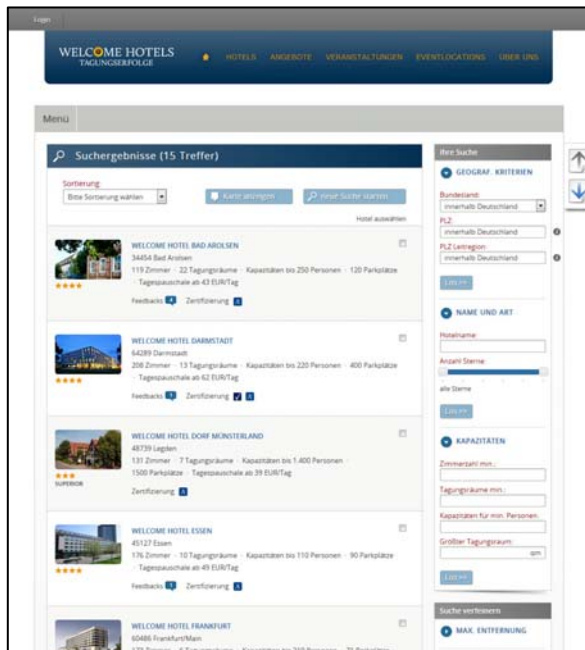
Login

WELCOME HOTELS
TAGUNGSERFOLGE

HOTELS ANGEBOTE VERANSTALTUNGEN EVENTLOCATIONS ÜBER UNS

Menü

Suchergebnisse (15 Treffer)

Sortierung
Bitte Sortierung wählen

Karte anzeigen
neue Suche starten

Hotel auswählen

WELCOME HOTEL BAD AROLSEN
34454 Bad Arolsen
119 Zimmer · 22 Tagungsräume · Kapazitäten bis 250 Personen · 120 Parkplätze · Tagespauschale ab 43 EUR/Tag
Feedbacks 4 Zertifizierung 1

WELCOME HOTEL DARMSTADT
64289 Darmstadt
208 Zimmer · 13 Tagungsräume · Kapazitäten bis 220 Personen · 400 Parkplätze · Tagespauschale ab 62 EUR/Tag
Feedbacks 1 Zertifizierung 1

WELCOME HOTEL DORF MÜNSTERLAND
48739 Legden
131 Zimmer · 7 Tagungsräume · Kapazitäten bis 1.400 Personen · 1500 Parkplätze · Tagespauschale ab 39 EUR/Tag
SUPERIOR
Zertifizierung 1

WELCOME HOTEL ESSEN
45127 Essen
176 Zimmer · 10 Tagungsräume · Kapazitäten bis 110 Personen · 90 Parkplätze · Tagespauschale ab 49 EUR/Tag
Feedbacks 1 Zertifizierung 1

WELCOME HOTEL FRANKFURT
60486 Frankfurt/Main
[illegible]

Ihre Suche

GEOGRAF. KRITERIEN
Bundesland
innerhalb Deutschland
PLZ
innerhalb Deutschland
PLZ Leitregion
innerhalb Deutschland
Los >>

NAME UND ART
Hotelname
Anzahl Sterne
alle Sterne
Los >>

KAPAZITÄTEN
Zimmeranzahl min.
Tagungsräume min.
Kapazitäten für min. Personen
Größter Tagungsraum
qm
Los >>

Suche verfeinern

MAX. ENTFERNUNG